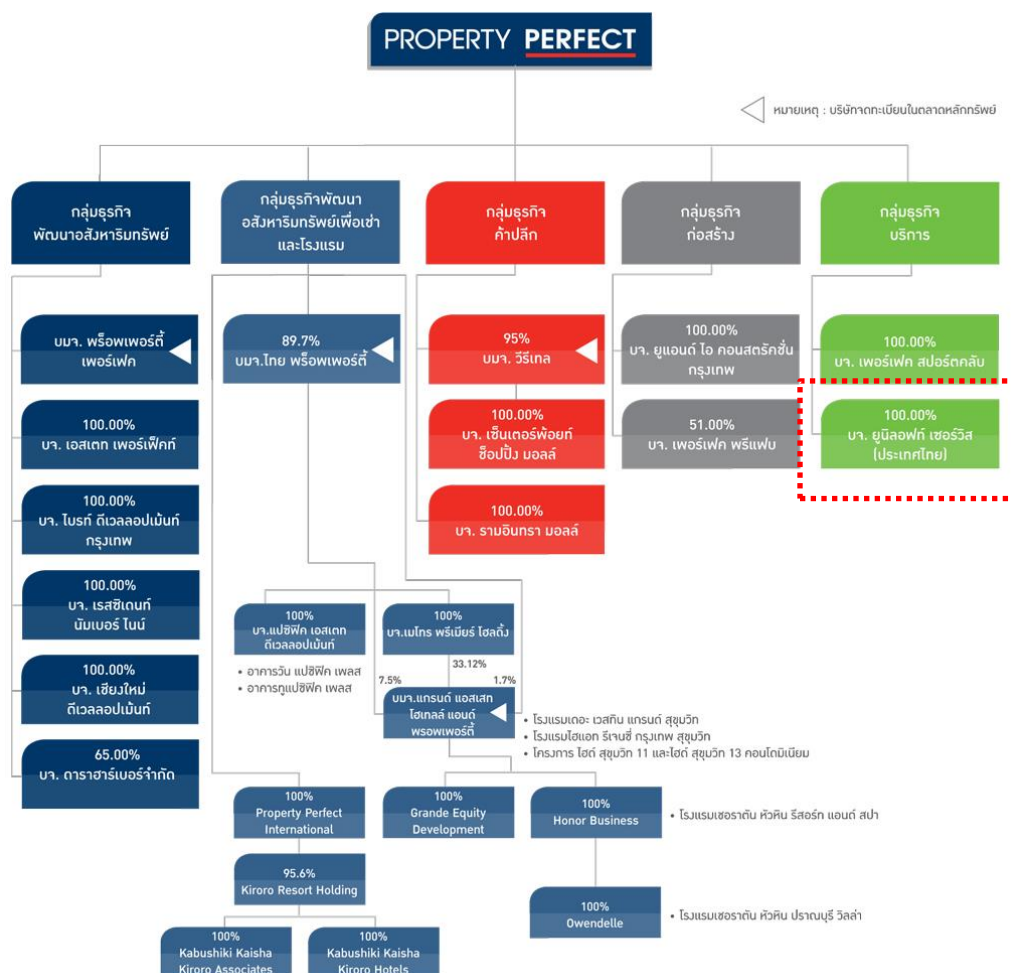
PROPERTY PERFECT

หมายเหตุ : บริษัทจดทะเบียนในตลาดหลักทรัพย์

กลุ่มธุรกิจ พัฒนาอสังหาริมทรัพย์

บมจ. พร็อพเพอร์ตี้ เพอร์เฟค

100.00% บจ. เอสเทท เพอร์เฟ็คท์

100.00% บจ. ไบรท์ ดีเวลลอปเม้นท์ กรุงเทพ

100.00% บจ. เรสซิเดนท์ นัมเบอร์ ไนน์

100.00% บจ. เชียงใหม่ ดีเวลลอปเม้นท์

65.00% บจ. ดาราฮาร์เบอร์จำกัด

กลุ่มธุรกิจพัฒนา อสังหาริมทรัพย์เพื่อเช่า และโรงแรม

89.7% บมจ.ไทย พร็อพเพอร์ตี้

100% บจ.แปซิฟิค เอสเทท ดีเวลลอปเม้นท์

• อาคารวัน แปซิฟิค เพลส
• อาคารทูแปซิฟิค เพลส

100% บจ.เมโทร พรีเมียร์ โฮลดิ้ง

33.12%

7.5%

1.7%

บมจ.แกรนด์ แอสเสท โฮเทลส์ แอนด์ พรอพเพอร์ตี้

• โรงแรมเดอะ เวสทิน แกรนด์ สุขุมวิท
• โรงแรมไฮแอท รีเจนซี่ กรุงเทพ สุขุมวิท
• โครงการ ไฮด์ สุขุมวิท 11 และไฮด์ สุขุมวิท 13 คอนโดมิเนียม

100% Property Perfect International

95.6% Kiroro Resort Holding

100% Kabushiki Kaisha Kiroro Associates

100% Kabushiki Kaisha Kiroro Hotels

100% Grande Equity Development

100% Honor Business

• โรงแรมเชอราตัน หัวหิน รีสอร์ท แอนด์ สปา

100% Owendelle

• โรงแรมเชอราตัน หัวหิน ปราณบุรี วิลล่า

กลุ่มธุรกิจ ค้าปลีก

95% บมจ. วีรีเทล

100.00% บจ. เซ็นเตอร์พ้อยท์ ช็อปปิ้ง มอลล์

100.00% บจ. รามอินทรา มอลล์

กลุ่มธุรกิจ ก่อสร้าง

100.00% บจ. ยูแอนด์ ไอ คอนสตรัคชั่น กรุงเทพ

51.00% บจ. เพอร์เฟค พรีแฟบ

กลุ่มธุรกิจ บริการ

100.00% บจ. เพอร์เฟค สปอร์ตคลับ

100.00% บจ. ยูนิลอฟท์ เซอร์วิส (ประเทศไทย)